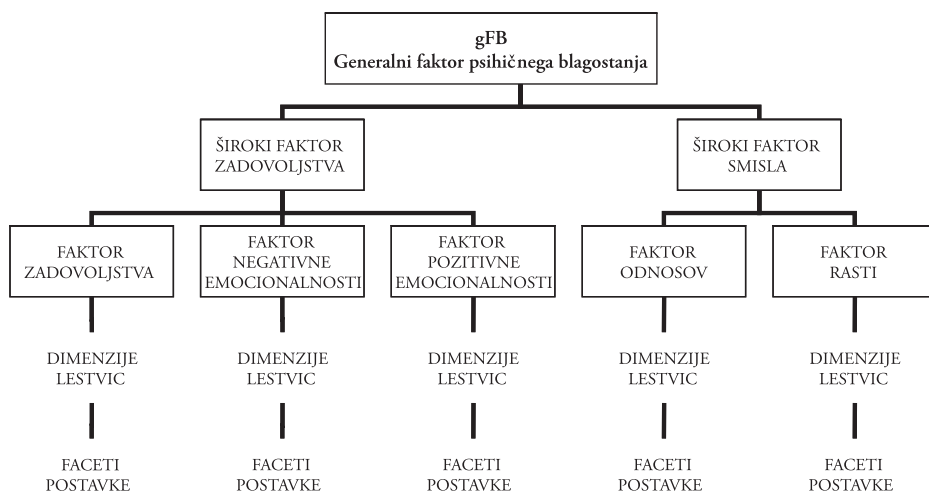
gFB
Generalni faktor psihičnega blagostanja

ŠIROKI FAKTOR ZADOVOLJSTVA

ŠIROKI FAKTOR SMISLA

FAKTOR ZADOVOLJSTVA

FAKTOR NEGATIVNE EMOCIONALNOSTI

FAKTOR POZITIVNE EMOCIONALNOSTI

FAKTOR ODNOSOV

FAKTOR RASTI

DIMENZIJE LESTVIC

DIMENZIJE LESTVIC

DIMENZIJE LESTVIC

DIMENZIJE LESTVIC

DIMENZIJE LESTVIC

FACETI POSTAVKE

FACETI POSTAVKE

FACETI POSTAVKE

FACETI POSTAVKE

FACETI POSTAVKE